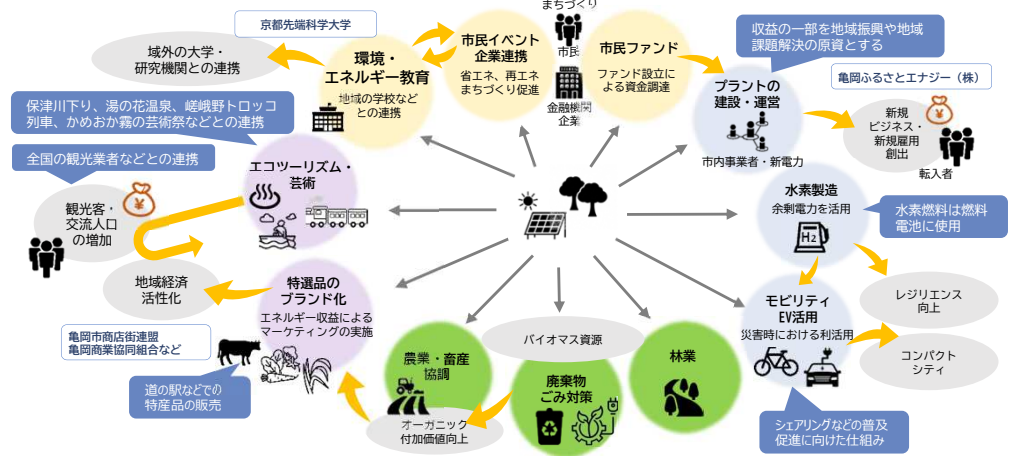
京都先端科学大学

域外の大学・研究機関との連携

環境・エネルギー教育
地域の学校などとの連携

まちづくり
市民
金融機関
企業

市民イベント企業連携
省エネ、再エネまちづくり促進

市民ファンド
ファンド設立による資金調達

収益の一部を地域振興や地域課題解決の原資とする

亀岡ふるさとエナジー（株）

プラントの建設・運営
市内事業者・新電力

新規ビジネス・新規雇用創出

転入者

保津川下り、湯の花温泉、嵯峨野トロッコ列車、かめおか霧の芸術祭などとの連携

全国の観光業者などとの連携

エコツーリズム・芸術

観光客・交流人口の増加

地域経済活性化

水素製造
余剰電力を活用

$H_2$

水素燃料は燃料電池に使用

特選品のブランド化
エネルギー収益によるマーケティングの実施

亀岡市商店街連盟
亀岡商業協同組合など

道の駅などでの特産品の販売

レジリエンス向上

モビリティEV活用
災害時における利活用

コンパクトシティ

バイオマス資源

農業・畜産協調

オーガニック付加価値向上

廃棄物ごみ対策

林業

シェアリングなどの普及促進に向けた仕組み